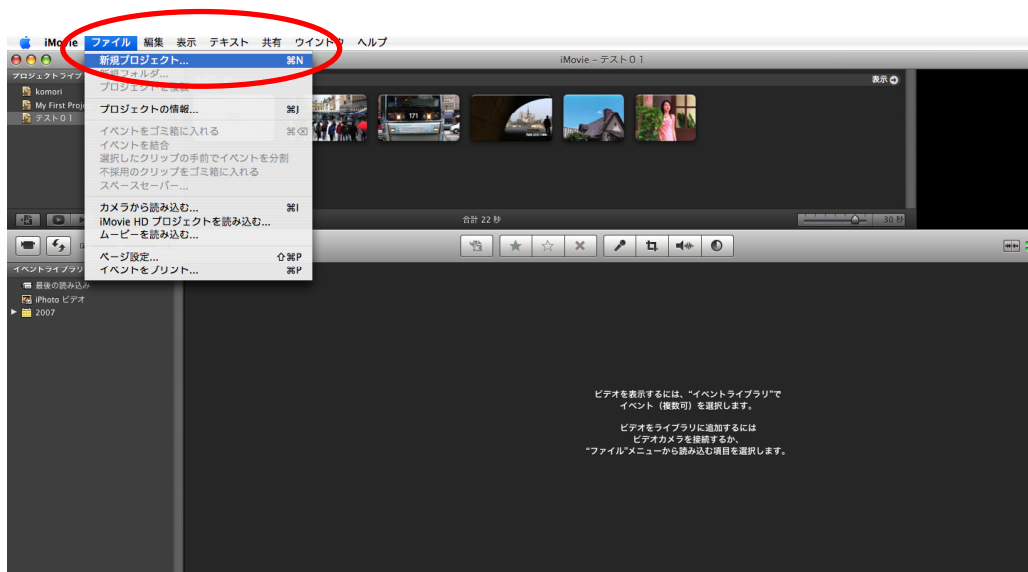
iMovie ファイル 編集 表示 テキスト 共有 ウインドウ ヘルプ

iMovie – テスト０１

プロジェクトライブラリ
komori
My First Proj
テスト０１

新規プロジェクト... ⌘N
新規フォルダ...
プロジェクトを複製
プロジェクトの情報... ⌘J
イベントをゴミ箱に入れる ⌘⌫
イベントを結合
選択したクリップの手前でイベントを分割
不採用のクリップをゴミ箱に入れる
スペースセーバー...
カメラから読み込む... ⌘I
iMovie HD プロジェクトを読み込む...
ムービーを読み込む...
ページ設定... ⇧⌘P
イベントをプリント... ⌘P

表示
171
合計 22 秒
30 秒

イベントライブラリ
最後の読み込み
iPhoto ビデオ
2007

ビデオを表示するには、"イベントライブラリ"で
イベント（複数可）を選択します。

ビデオをライブラリに追加するには
ビデオカメラを接続するか、
"ファイル"メニューから読み込む項目を選択します。